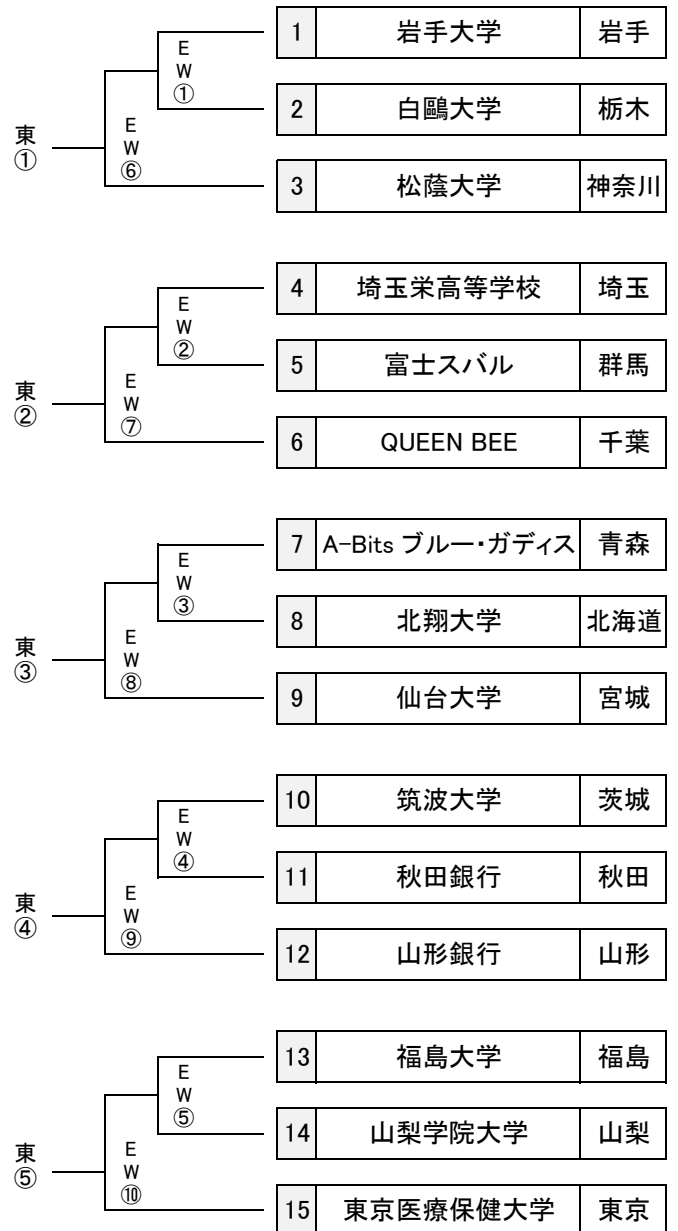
| | | |
|---|---|---|
| 1 | 岩手大学 | 岩手 |
| 2 | 白鷗大学 | 栃木 |
| 3 | 松蔭大学 | 神奈川 |
| 4 | 埼玉栄高等学校 | 埼玉 |
| 5 | 富士スバル | 群馬 |
| 6 | QUEEN BEE | 千葉 |
| 7 | A-Bits ブルー・ガディス | 青森 |
| 8 | 北翔大学 | 北海道 |
| 9 | 仙台大学 | 宮城 |
| 10 | 筑波大学 | 茨城 |
| 11 | 秋田銀行 | 秋田 |
| 12 | 山形銀行 | 山形 |
| 13 | 福島大学 | 福島 |
| 14 | 山梨学院大学 | 山梨 |
| 15 | 東京医療保健大学 | 東京 |

東 ①
E W ⑥
E W ①

東 ②
E W ⑦
E W ②

東 ③
E W ⑧
E W ③

東 ④
E W ⑨
E W ④

東 ⑤
E W ⑩
E W ⑤